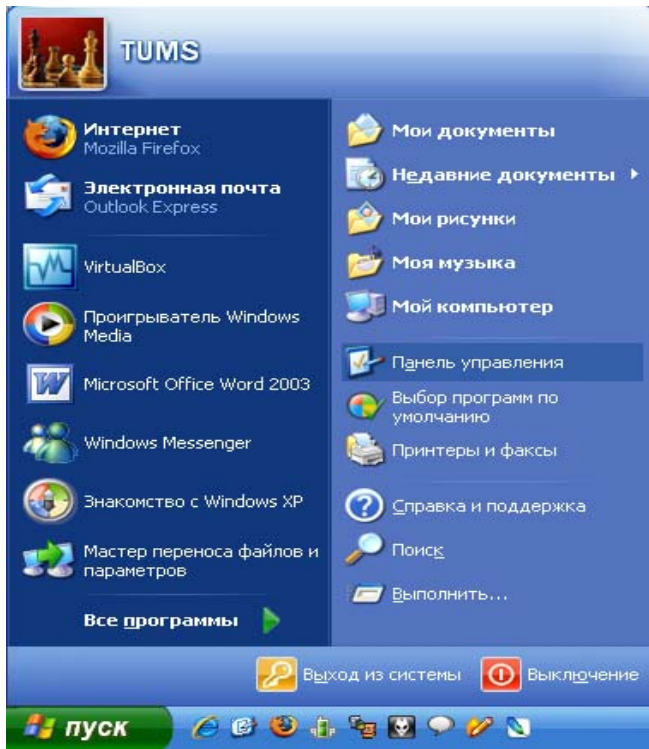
TUMS

Интернет
Mozilla Firefox

Электронная почта
Outlook Express

VirtualBox

Проигрыватель Windows Media

Microsoft Office Word 2003

Windows Messenger

Знакомство с Windows XP

Мастер переноса файлов и параметров

Все программы

Мои документы

Недавние документы

Мои рисунки

Моя музыка

Мой компьютер

Панель управления

Выбор программ по умолчанию

Принтеры и факсы

Справка и поддержка

Поиск

Выполнить...

Выход из системы

Выключение

пуск